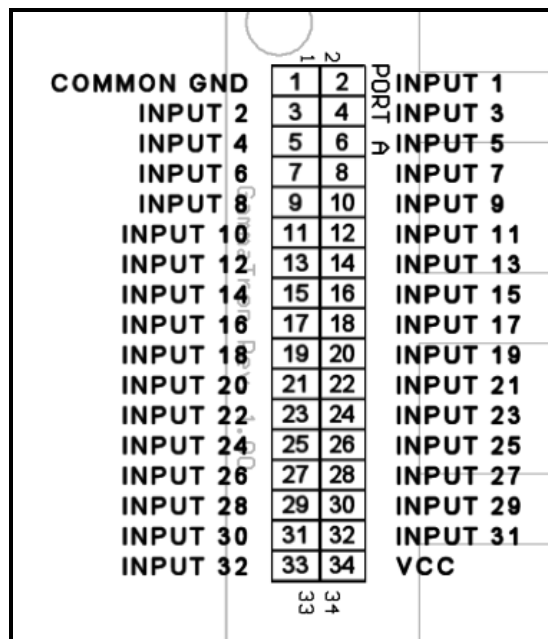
1 2

PORT A

| | | | |
|---|---|---|---|
| COMMON GND | 1 | 2 | INPUT 1 |
| INPUT 2 | 3 | 4 | INPUT 3 |
| INPUT 4 | 5 | 6 | INPUT 5 |
| INPUT 6 | 7 | 8 | INPUT 7 |
| INPUT 8 | 9 | 10 | INPUT 9 |
| INPUT 10 | 11 | 12 | INPUT 11 |
| INPUT 12 | 13 | 14 | INPUT 13 |
| INPUT 14 | 15 | 16 | INPUT 15 |
| INPUT 16 | 17 | 18 | INPUT 17 |
| INPUT 18 | 19 | 20 | INPUT 19 |
| INPUT 20 | 21 | 22 | INPUT 21 |
| INPUT 22 | 23 | 24 | INPUT 23 |
| INPUT 24 | 25 | 26 | INPUT 25 |
| INPUT 26 | 27 | 28 | INPUT 27 |
| INPUT 28 | 29 | 30 | INPUT 29 |
| INPUT 30 | 31 | 32 | INPUT 31 |
| INPUT 32 | 33 | 34 | VCC |

33 34